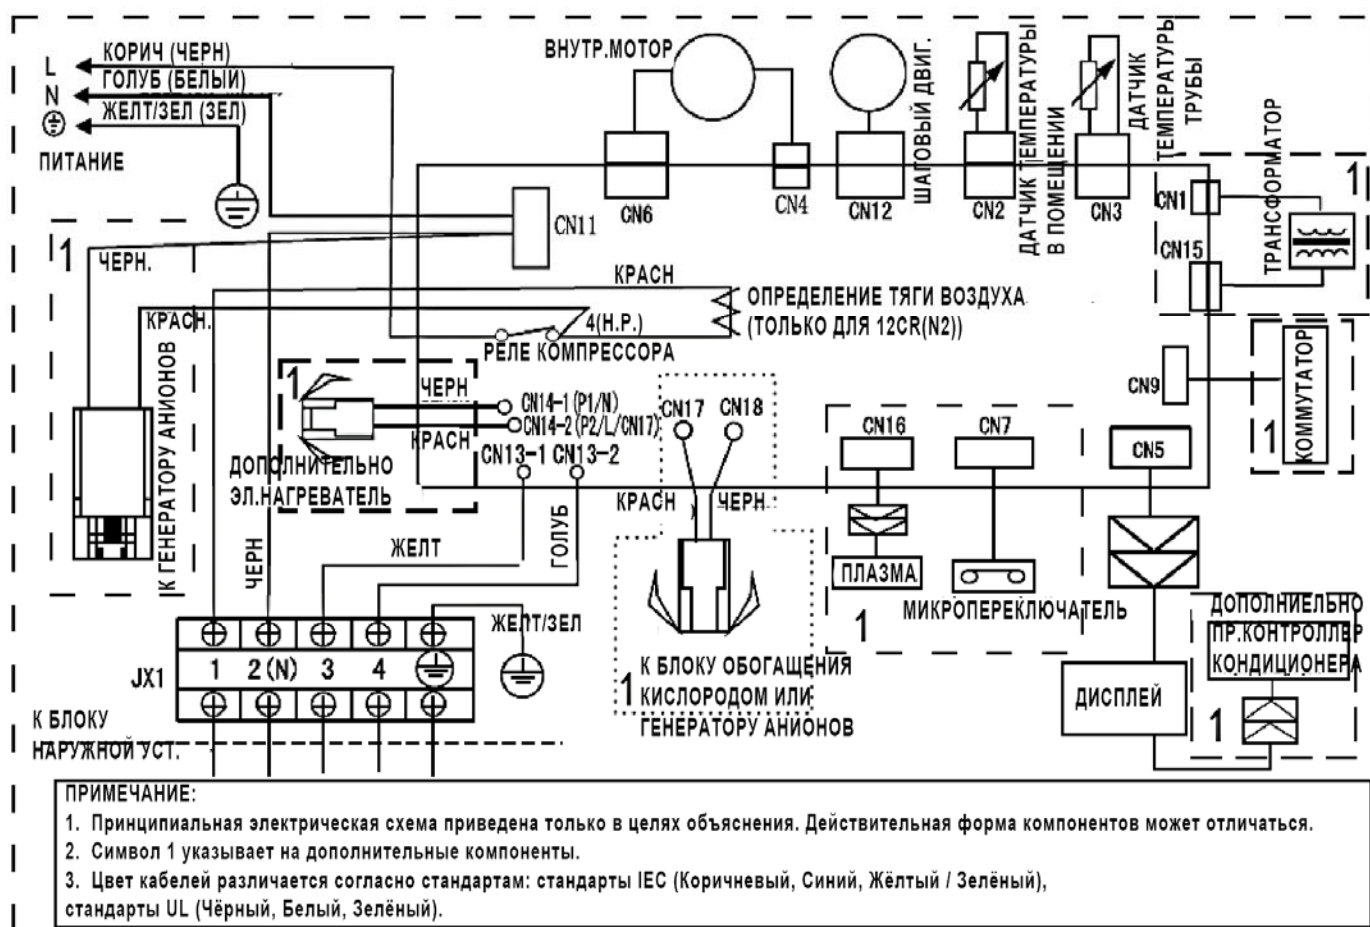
L
N
⏚
КОРИЧ (ЧЕРН)
ГОЛУБ (БЕЛЫЙ)
ЖЕЛТ/ЗЕЛ (ЗЕЛ)
ПИТАНИЕ

ВНУТР.МОТОР
CN6
CN4
CN12
ШАГОВЫЙ ДВИГ.
CN2
ДАТЧИК ТЕМПЕРАТУРЫ В ПОМЕЩЕНИИ
CN3
ДАТЧИК ТЕМПЕРАТУРЫ ТРУБЫ
CN1
CN15
ТРАНСФОРМАТОР
1

CN11
1
ЧЕРН.
КРАСН.
КРАСН
ОПРЕДЕЛЕНИЕ ТЯГИ ВОЗДУХА (ТОЛЬКО ДЛЯ 12CR(N2))
4(Н.Р.)
РЕЛЕ КОМПРЕССОРА
К ГЕНЕРАТОРУ АНИОНОВ
CN9
КОММУТАТОР
1

1
ЧЕРН
КРАСН
CN14-1 (P1/N)
CN14-2 (P2/L/CN17)
CN13-1 CN13-2
ДОПОЛНИТЕЛЬНО ЭЛ.НАГРЕВАТЕЛЬ
CN17 CN18
КРАСН ЧЕРН
CN16
CN7
CN5
ПЛАЗМА
МИКРОПЕРЕКЛЮЧАТЕЛЬ
1
ЧЕРН
ЖЕЛТ
ГОЛУБ
ЖЕЛТ/ЗЕЛ
JX1
1 2 (N) 3 4
К БЛОКУ НАРУЖНОЙ УСТ.
1
К БЛОКУ ОБОГАЩЕНИЯ КИСЛОРОДОМ ИЛИ ГЕНЕРАТОРУ АНИОНОВ
ДИСПЛЕЙ
ДОПОЛНИЕЛЬНО ПР.КОНТРОЛЛЕР КОНДИЦИОНЕРА
1

ПРИМЕЧАНИЕ:
1. Принципиальная электрическая схема приведена только в целях объяснения. Действительная форма компонентов может отличаться.
2. Символ 1 указывает на дополнительные компоненты.
3. Цвет кабелей различается согласно стандартам: стандарты IEC (Коричневый, Синий, Жёлтый / Зелёный), стандарты UL (Чёрный, Белый, Зелёный).